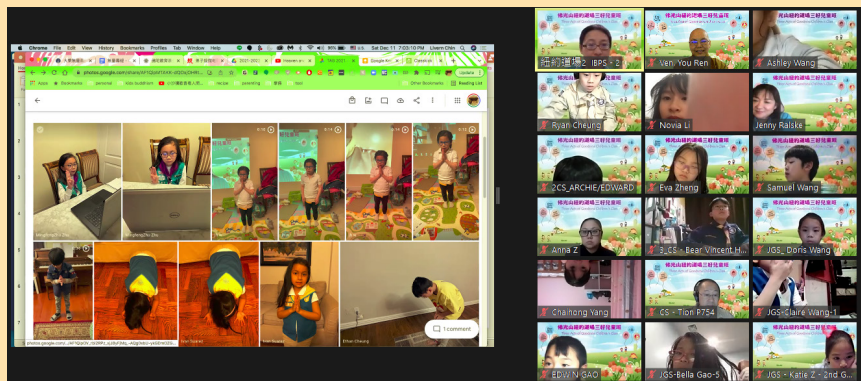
Chrome File Edit View History Bookmarks Profiles Tab Window Help

Sat Dec 11 7:20 PM Lisen Chin

photos.google.com

Apps Bookmarks

Update

1 comment

佛光山紐約道場三好兒童班

Ven. You Ren

Ashley Wang

Ryan Cheung

Novia Li

Jenny Ralske

2CS_ARCHIE/EDWARD

Eva Zheng

Samuel Wang

Anna Z

3_CS - Bear Vincent H

JGS_ Doris Wang

Chaimong Yang

CS - Tion P754

JGS-Claire Wang-1

EDWIN GAO

JGS-Bella Gao-5

JGS - Katie Z - 2nd G